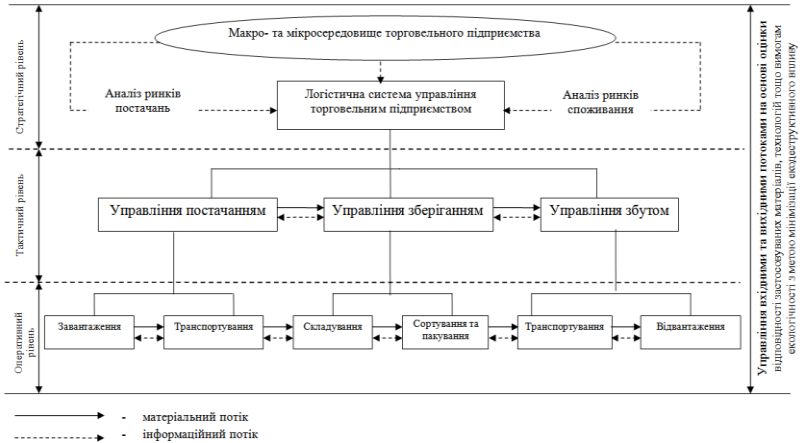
Стратегічний рівень

Макро- та мікросередовище торговельного підприємства

Аналіз ринків постачань

Логістична система управління торговельним підприємством

Аналіз ринків споживання

Тактичний рівень

Управління постачанням

Управління зберіганням

Управління збутом

Операційний рівень

Завантаження

Транспортування

Складування

Сортування та пакування

Транспортування

Відвантаження

Управління вхідними та вихідними потоками на основі оцінки відповідності застосовуваних матеріалів, технологій тощо вимогам екологічності з метою мінімізації екодеструктивного впливу

- матеріальний потік

- інформаційний потік